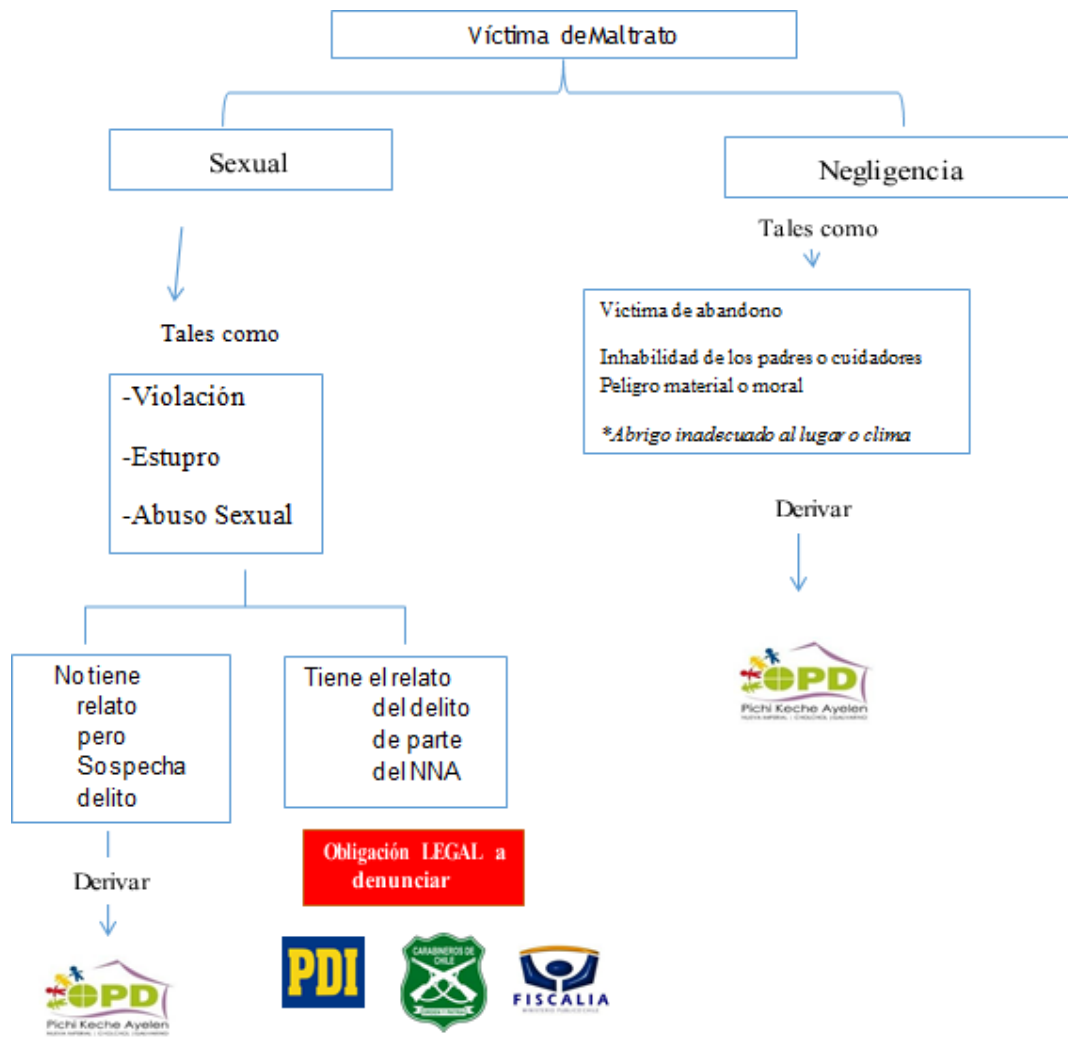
Víctima deMaltrato

Sexual

Negligencia

Tales como

Tales como

-Violación

-Estupro

-Abuso Sexual

Victima de abandono

Inhabilidad de los padres o cuidadores
Peligro material o moral

*Abrigo inadecuado al lugar o clima

Derivar

OPD
Pichi Keche Ayelen
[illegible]

No tiene relato pero Sospecha delito

Tiene el relato del delito de parte del NNA

Derivar

Obligación LEGAL a denunciar

OPD
Pichi Keche Ayelen
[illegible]

PDI

CARABINEROS DE CHILE
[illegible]

FISCALIA
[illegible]